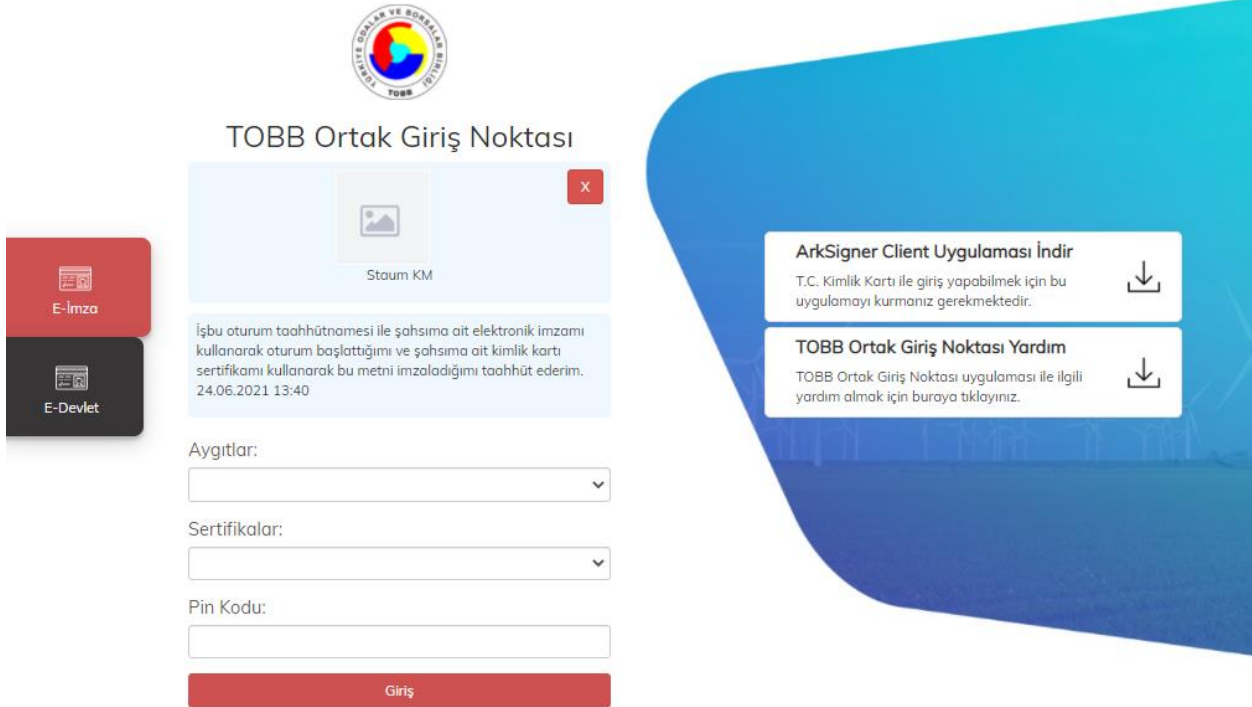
TÜRKİYE ODALAR VE BORSALAR BİRLİĞİ
TOBB

TOBB Ortak Giriş Noktası

X

Staum KM

E-İmza

E-Devlet

İşbu oturum taahhütnamesi ile şahsıma ait elektronik imzamı kullanarak oturum başlattığımı ve şahsıma ait kimlik kartı sertifikamı kullanarak bu metni imzaladığımı taahhüt ederim. 24.06.2021 13:40

Aygıtlar:

Sertifikalar:

Pin Kodu:

Giriş

ArkSigner Client Uygulaması İndir

T.C. Kimlik Kartı ile giriş yapabilmek için bu uygulamayı kurmanız gerekmektedir.

TOBB Ortak Giriş Noktası Yardım

TOBB Ortak Giriş Noktası uygulaması ile ilgili yardım almak için buraya tıklayınız.